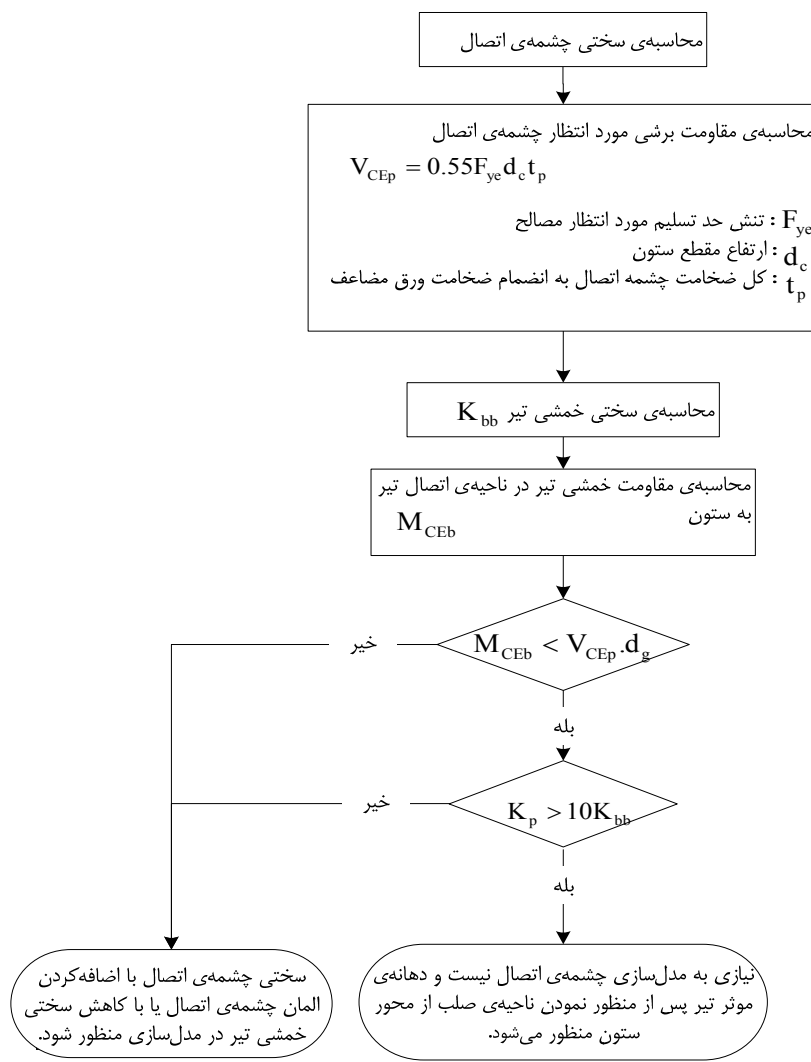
محاسبه‌ی سختی چشمه‌ی اتصال

محاسبه‌ی مقاومت برشی مورد انتظار چشمه‌ی اتصال
$V_{CEp} = 0.55F_{ye}d_c t_p$

$F_{ye}$ : تنش حد تسلیم مورد انتظار مصالح
$d_c$ : ارتفاع مقطع ستون
$t_p$ : کل ضخامت چشمه اتصال به انضمام ضخامت ورق مضاعف

محاسبه‌ی سختی خمشی تیر $K_{bb}$

محاسبه‌ی مقاومت خمشی تیر در ناحیه‌ی اتصال تیر به ستون
$M_{CEb}$

$M_{CEb} < V_{CEp}.d_g$

خیر

بله

$K_p > 10K_{bb}$

خیر

بله

سختی چشمه‌ی اتصال با اضافه‌کردن المان چشمه‌ی اتصال یا با کاهش سختی خمشی تیر در مدل‌سازی منظور شود.

نیازی به مدل‌سازی چشمه‌ی اتصال نیست و دهانه‌ی موثر تیر پس از منظور نمودن ناحیه‌ی صلب از محور ستون منظور می‌شود.